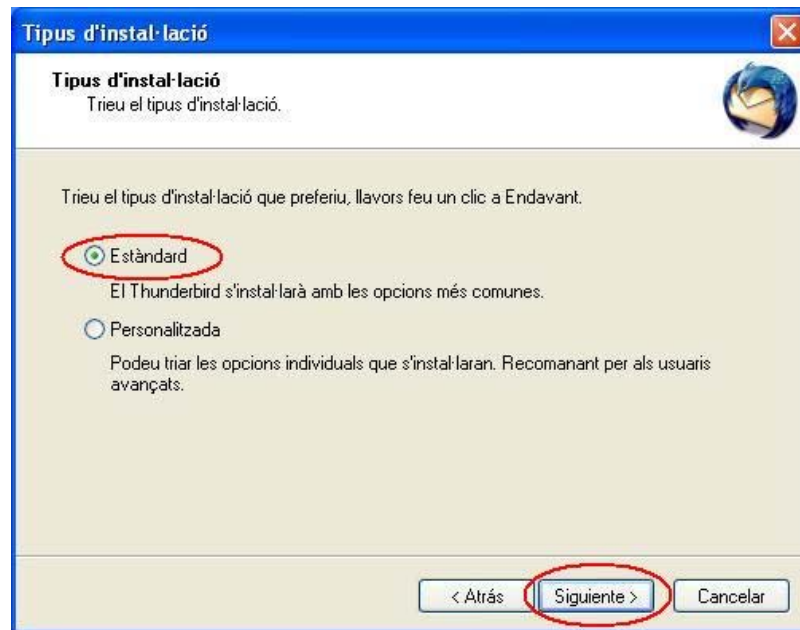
Tipus d'instal·lació

Tipus d'instal·lació
Trieu el tipus d'instal·lació.

Trieu el tipus d'instal·lació que preferiu, llavors feu un clic a Endavant.

Estàndard
El Thunderbird s'instal·larà amb les opcions més comunes.

Personalitzada
Podeu triar les opcions individuals que s'instal·laran. Recomanant per als usuaris avançats.

< Atrás
Siguiente >
Cancelar